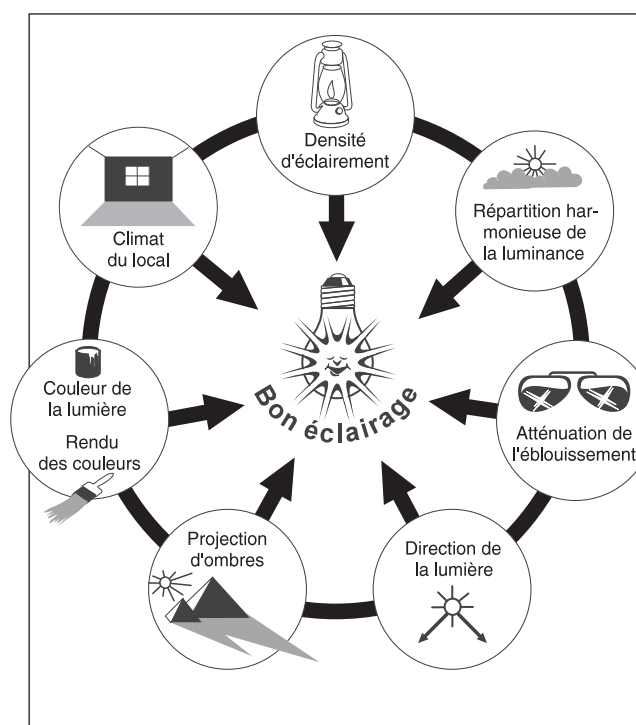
Densité d'éclairement

Répartition harmonieuse de la luminance

Atténuation de l'éblouissement

Direction de la lumière

Projection d'ombres

Couleur de la lumière

Rendu des couleurs

Climat du local

Bon éclairage